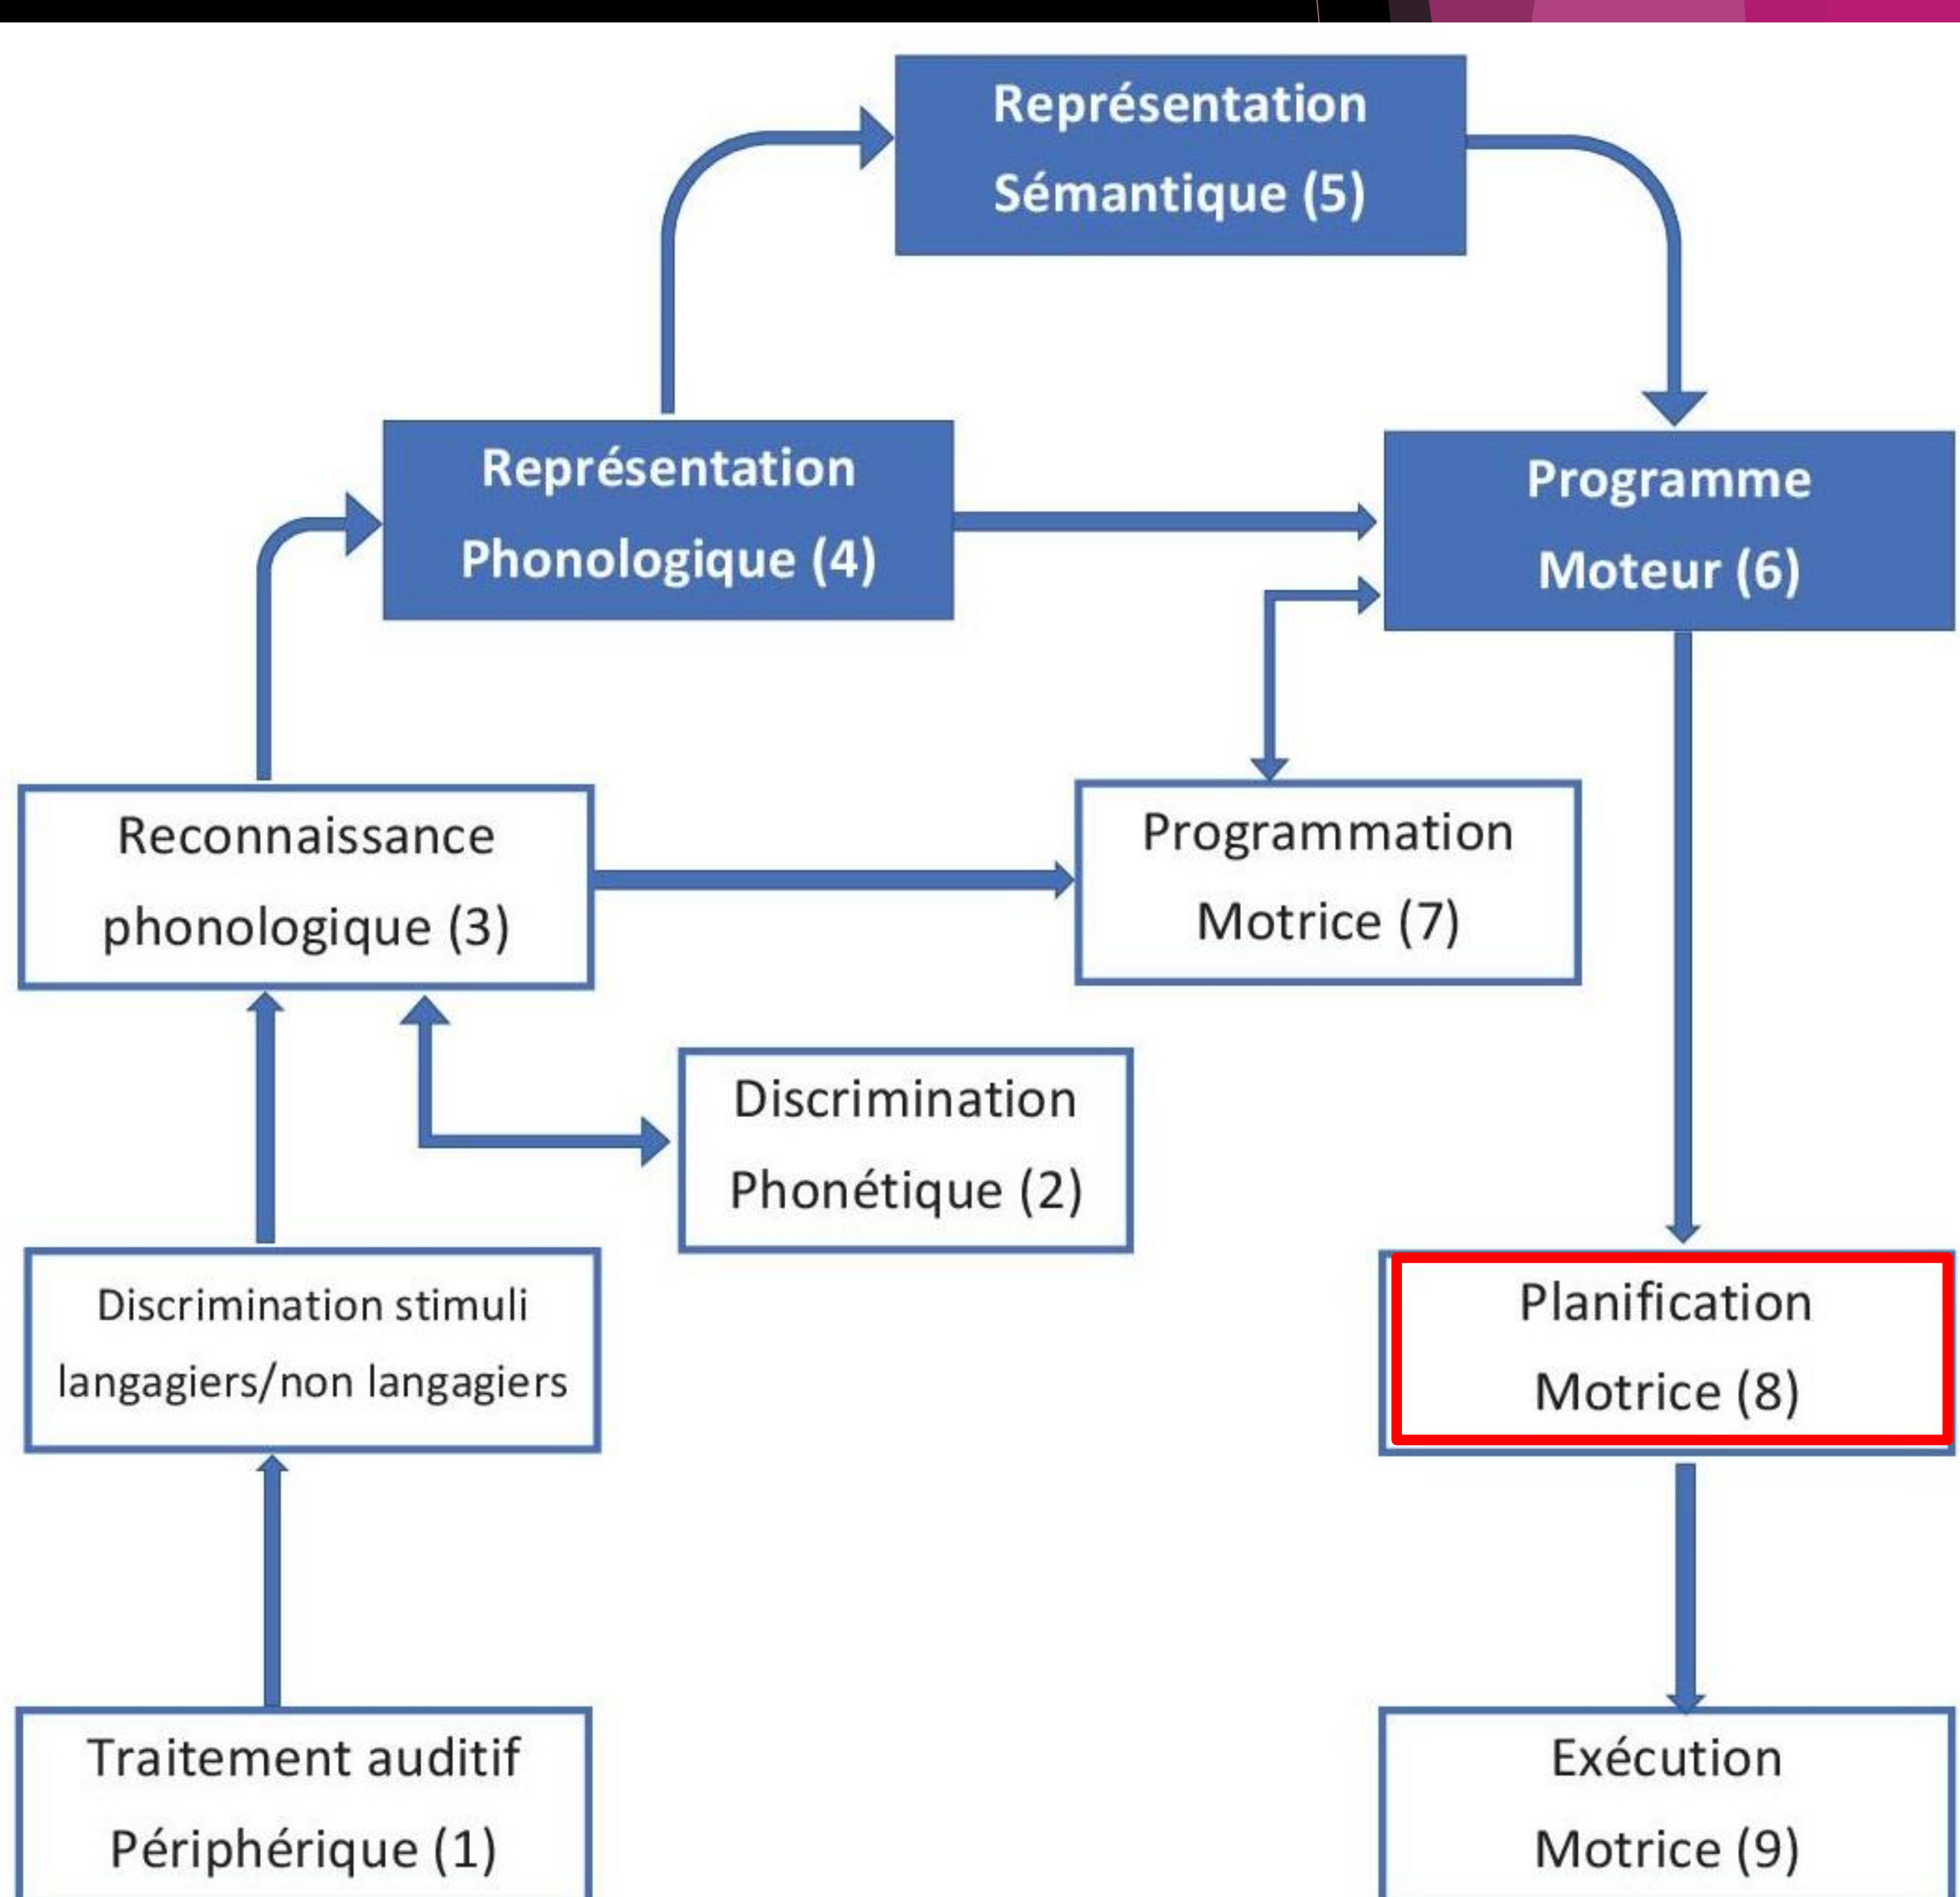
Représentation Sémantique (5)

Représentation Phonologique (4)

Programme Moteur (6)

Reconnaissance phonologique (3)

Programmation Motrice (7)

Discrimination Phonétique (2)

Discrimination stimuli langagiers/non langagiers

Planification Motrice (8)

Traitement auditif Périphérique (1)

Exécution Motrice (9)